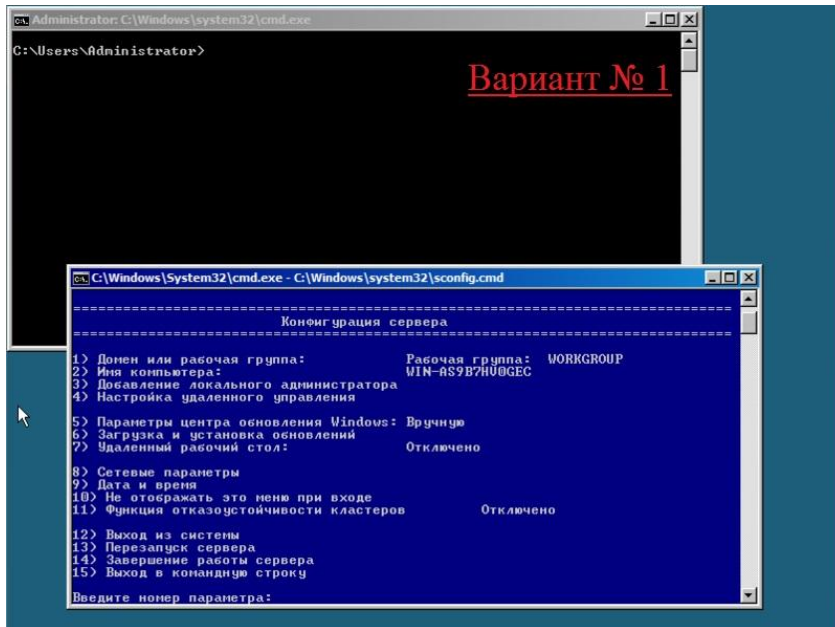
Administrator: C:\Windows\system32\cmd.exe

C:\Users\Administrator>

Вариант № 1

C:\Windows\System32\cmd.exe - C:\Windows\system32\sconfig.cmd

===============================================================================
Конфигурация сервера
===============================================================================

1) Домен или рабочая группа: Рабочая группа: WORKGROUP
2) Имя компьютера: WIN-AS9B7HV0GEC
3) Добавление локального администратора
4) Настройка удаленного управления

5) Параметры центра обновления Windows: Вручную
6) Загрузка и установка обновлений
7) Удаленный рабочий стол: Отключено

8) Сетевые параметры
9) Дата и время
10) Не отображать это меню при входе
11) Функция отказоустойчивости кластеров Отключено

12) Выход из системы
13) Перезапуск сервера
14) Завершение работы сервера
15) Выход в командную строку

Введите номер параметра: